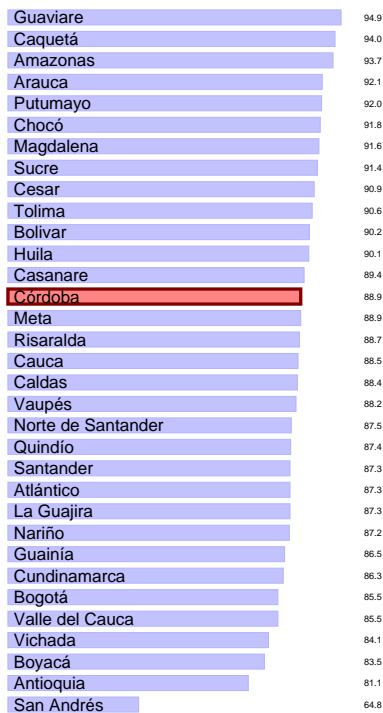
| | |
|---|---|
| Guaviare | 94.9 |
| Caquetá | 94.0 |
| Amazonas | 93.7 |
| Arauca | 92.1 |
| Putumayo | 92.0 |
| Chocó | 91.8 |
| Magdalena | 91.6 |
| Sucre | 91.4 |
| Cesar | 90.9 |
| Tolima | 90.6 |
| Bolivar | 90.2 |
| Huila | 90.1 |
| Casanare | 89.4 |
| Córdoba | 88.9 |
| Meta | 88.9 |
| Risaralda | 88.7 |
| Cauca | 88.5 |
| Caldas | 88.4 |
| Vaupés | 88.2 |
| Norte de Santander | 87.5 |
| Quindío | 87.4 |
| Santander | 87.3 |
| Atlántico | 87.3 |
| La Guajira | 87.3 |
| Nariño | 87.2 |
| Guainía | 86.5 |
| Cundinamarca | 86.3 |
| Bogotá | 85.5 |
| Valle del Cauca | 85.5 |
| Vichada | 84.1 |
| Boyacá | 83.5 |
| Antioquia | 81.1 |
| San Andrés | 64.8 |